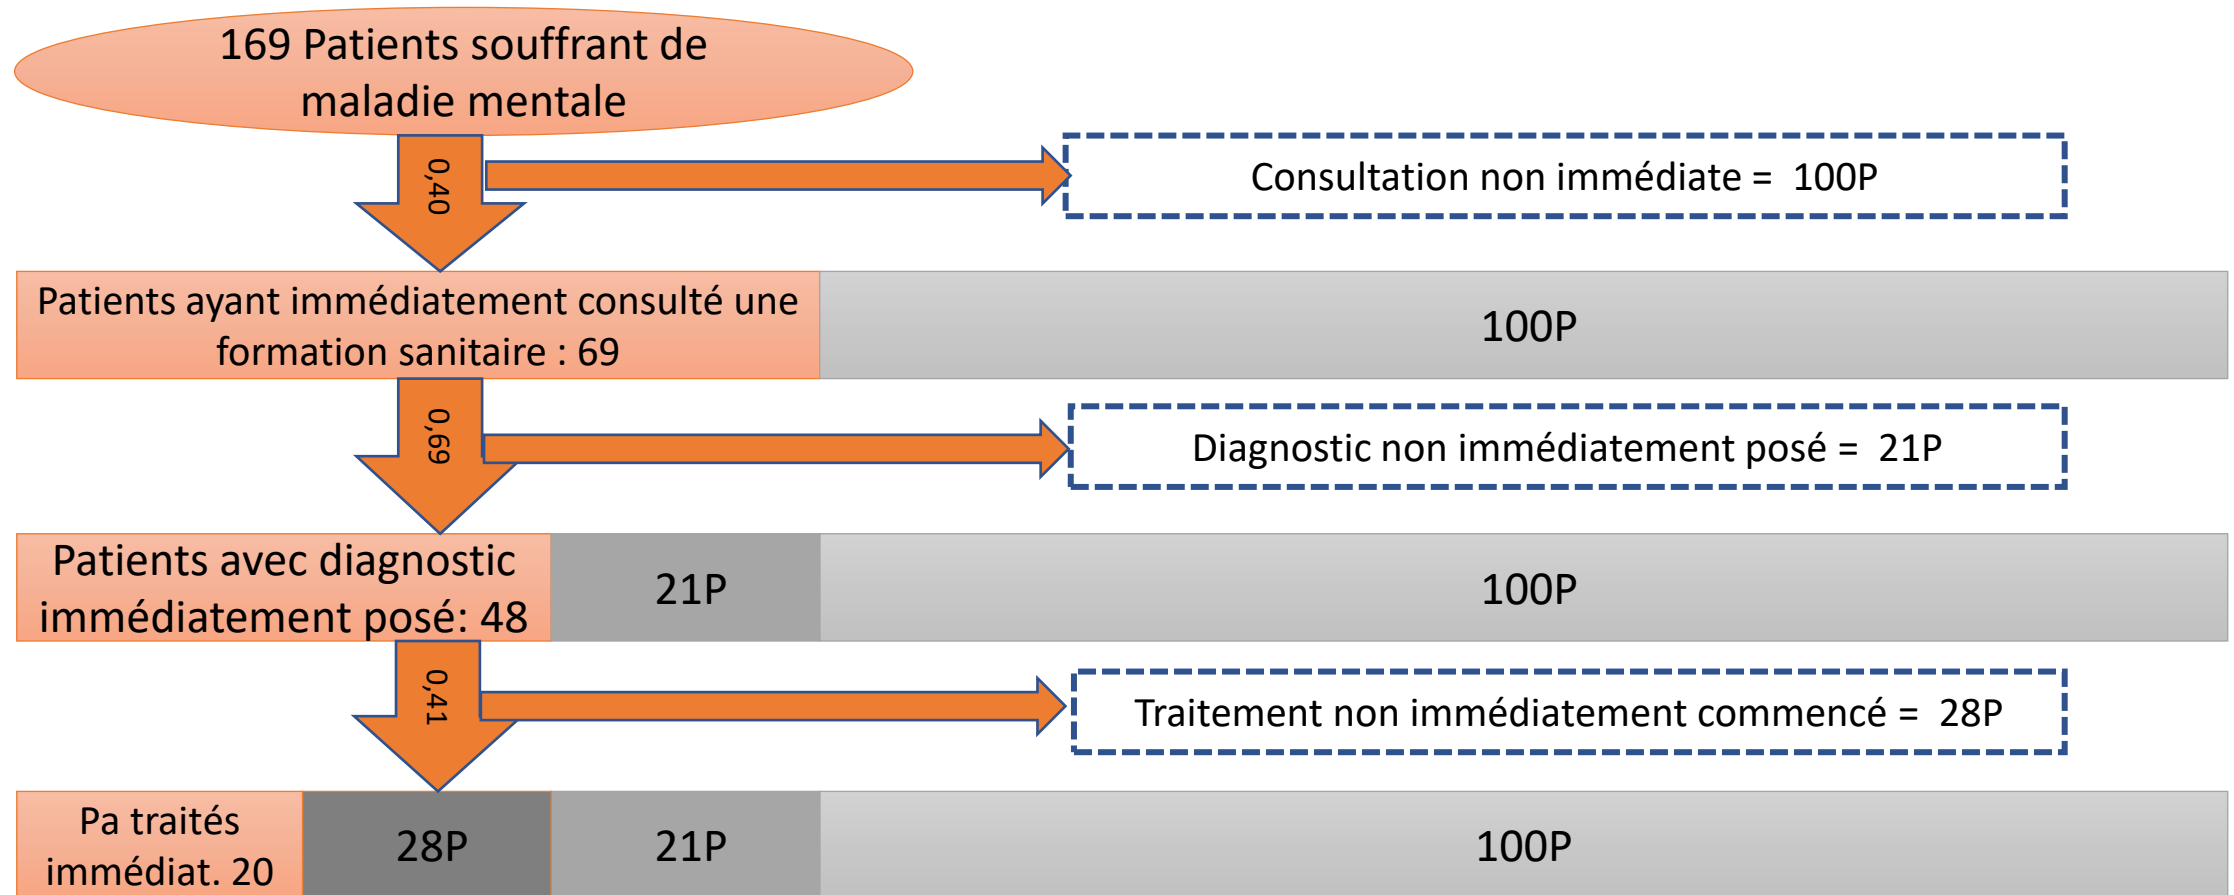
169 Patients souffrant de maladie mentale

0,40

Consultation non immédiate = 100P

Patients ayant immédiatement consulté une formation sanitaire : 69

100P

0,69

Diagnostic non immédiatement posé = 21P

Patients avec diagnostic immédiatement posé: 48

21P

100P

0,41

Traitement non immédiatement commencé = 28P

Pa traités immédiat. 20

28P

21P

100P